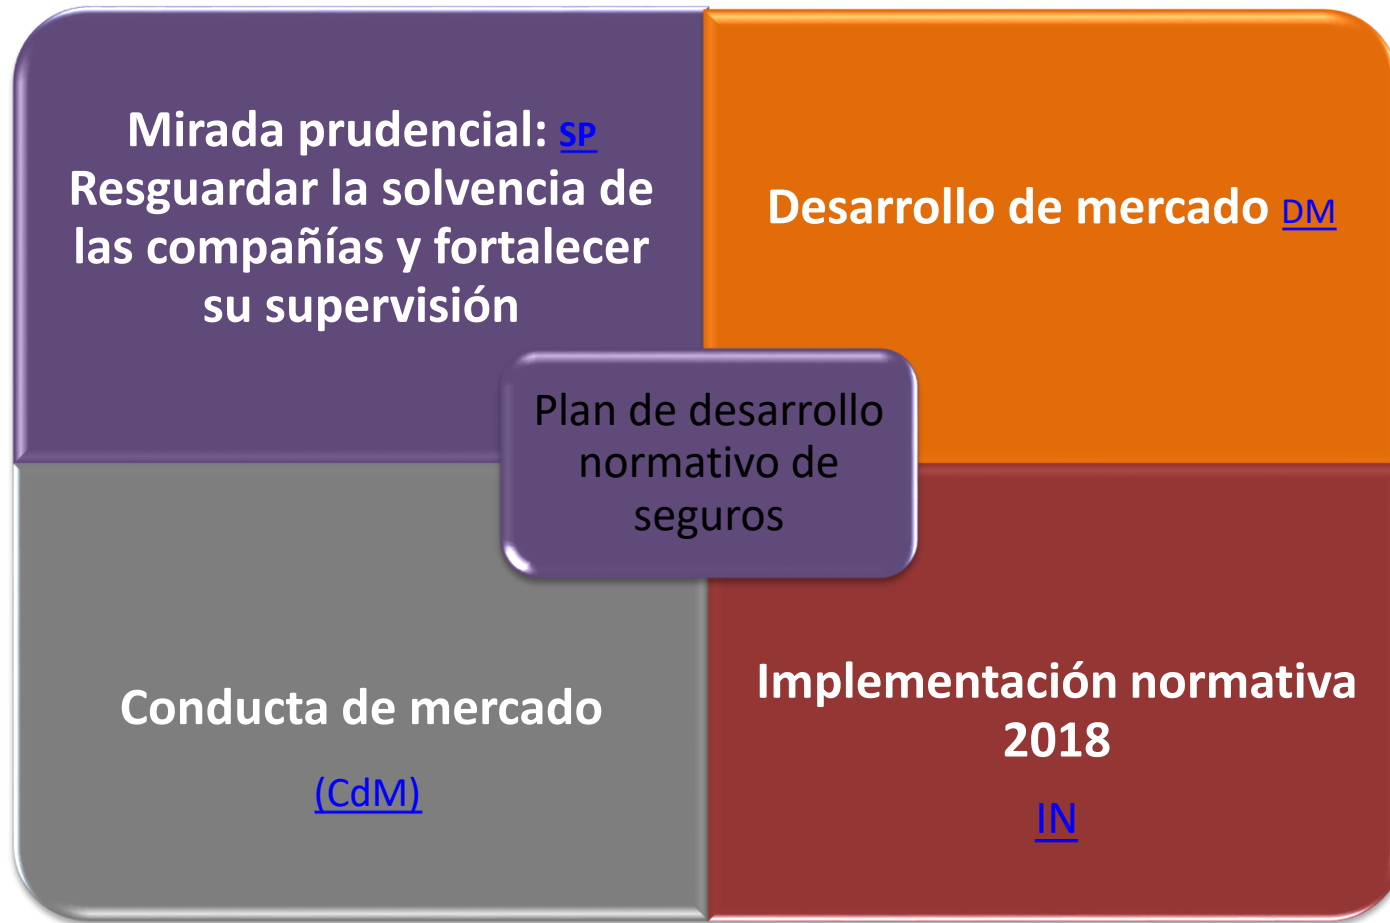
Mirada prudencial: SP
Resguardar la solvencia de las compañías y fortalecer su supervisión

Desarrollo de mercado DM

Plan de desarrollo normativo de seguros

Conducta de mercado

(CdM)

Implementación normativa 2018

IN